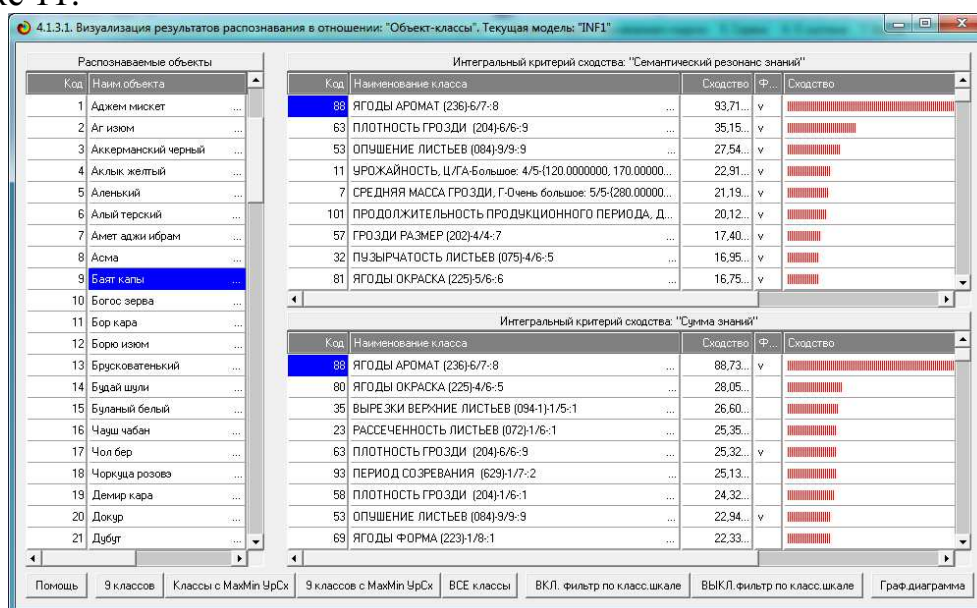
ке 11.

4.1.3.1. Визуализация результатов распознавания в отношении: "Объект-классы". Текущая модель: "INF1"

Распознаваемые объекты

| Код | Наим объекта |
|---|---|
| 1 | Аджем мискет |
| 2 | Аг изюм |
| 3 | Аккерманский черный |
| 4 | Аклык желтый |
| 5 | Аленький |
| 6 | Алый терский |
| 7 | Амет аджи ибрам |
| 8 | Асма |
| 9 | Баят капы |
| 10 | Богос зерва |
| 11 | Бор кара |
| 12 | Борю изюм |
| 13 | Брусковатенький |
| 14 | Будай шули |
| 15 | Буланый белый |
| 16 | Чауш чабан |
| 17 | Чол бер |
| 18 | Чоркуца розова |
| 19 | Демир кара |
| 20 | Докур |
| 21 | Дубут |

Интегральный критерий сходства: "Семантический резонанс знаний"

| Код | Наименование класса | Сходство | Ф... | Сходство |
|---|---|---|---|---|
| 88 | ЯГОДЫ АРОМАТ (236)-6/7-:8 | 93,71... | v | |
| 63 | ПЛОТНОСТЬ ГРОЗДИ (204)-6/6-:9 | 35,15... | v | |
| 53 | ОПУШЕНИЕ ЛИСТЬЕВ (084)-9/9-:9 | 27,54... | v | |
| 11 | УРОЖАЙНОСТЬ, Ц/ГА-Большое: 4/5-(120.0000000, 170.00000... | 22,91... | v | |
| 7 | СРЕДНЯЯ МАССА ГРОЗДИ, Г-Очень большое: 5/5-(280.00000... | 21,19... | v | |
| 101 | ПРОДОЛЖИТЕЛЬНОСТЬ ПРОДУКЦИОННОГО ПЕРИОДА, Д... | 20,12... | v | |
| 57 | ГРОЗДИ РАЗМЕР (202)-4/4-:7 | 17,40... | v | |
| 32 | ПУЗЫРЧАТОСТЬ ЛИСТЬЕВ (075)-4/6-:5 | 16,95... | v | |
| 81 | ЯГОДЫ ОКРАСКА (225)-5/6-:6 | 16,75... | v | |

Интегральный критерий сходства: "Сумма знаний"

| Код | Наименование класса | Сходство | Ф... | Сходство |
|---|---|---|---|---|
| 88 | ЯГОДЫ АРОМАТ (236)-6/7-:8 | 88,73... | v | |
| 80 | ЯГОДЫ ОКРАСКА (225)-4/6-:5 | 28,05... | | |
| 35 | ВЫРЕЗКИ ВЕРХНИЕ ЛИСТЬЕВ (094-1)-1/5-:1 | 26,60... | | |
| 23 | РАССЕЧЕННОСТЬ ЛИСТЬЕВ (072)-1/6-:1 | 25,35... | | |
| 63 | ПЛОТНОСТЬ ГРОЗДИ (204)-6/6-:9 | 25,32... | v | |
| 93 | ПЕРИОД СОЗРЕВАНИЯ (629)-1/7-:2 | 25,13... | | |
| 58 | ПЛОТНОСТЬ ГРОЗДИ (204)-1/6-:1 | 24,32... | | |
| 53 | ОПУШЕНИЕ ЛИСТЬЕВ (084)-9/9-:9 | 22,94... | v | |
| 69 | ЯГОДЫ ФОРМА (223)-1/8-:1 | 22,33... | | |

Помощь | 9 классов | Классы с MaxMin УрСх | 9 классов с MaxMin УрСх | ВСЕ классы | ВКЛ. фильтр по класс.шкале | ВЫКЛ. фильтр по класс.шкале | Граф.диаграмма